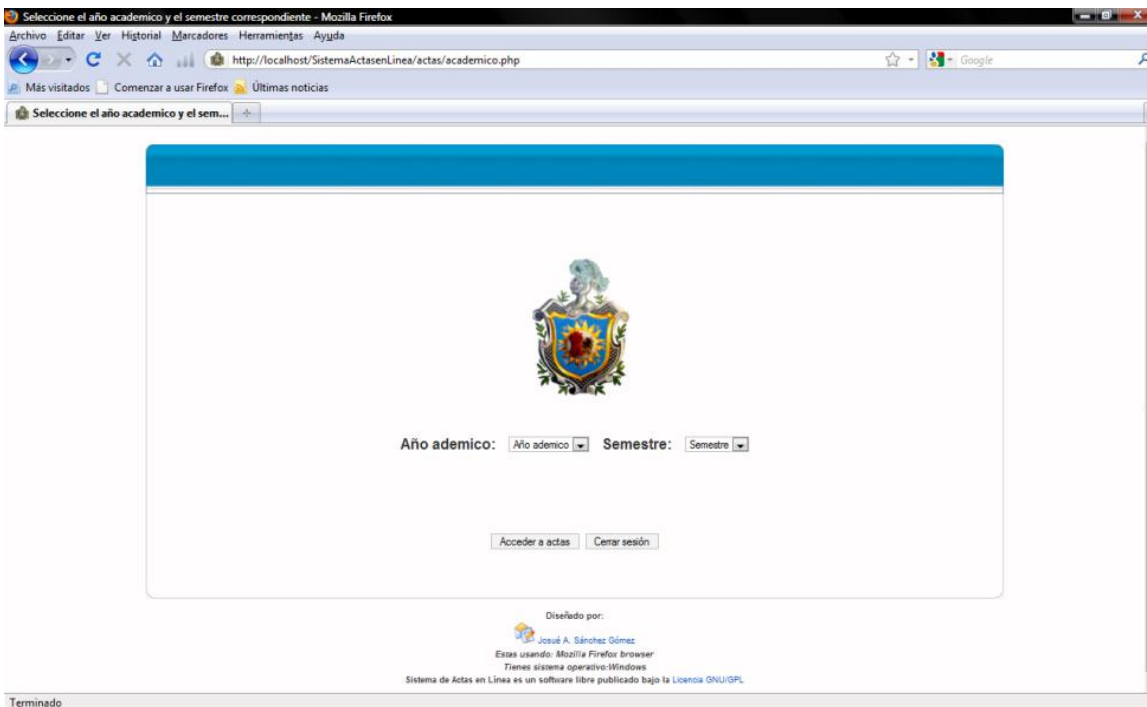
Seleccione el año academico y el semestre correspondiente - Mozilla Firefox

Archivo Editar Ver Historial Marcadores Herramientas Ayuda

http://localhost/SistemaActasenLinea/actas/academico.php

Google

Más visitados Comenzar a usar Firefox Últimas noticias

Seleccione el año academico y el sem...

Año ademico: Año ademico Semestre: Semestre

Acceder a actas Cerrar sesión

Diseñado por:

Josué A. Sánchez Gómez

Estas usando: Mozilla Firefox browser

Tienes sistema operativo:Windows

Sistema de Actas en Línea es un software libre publicado bajo la Licencia GNU/GPL

Terminado